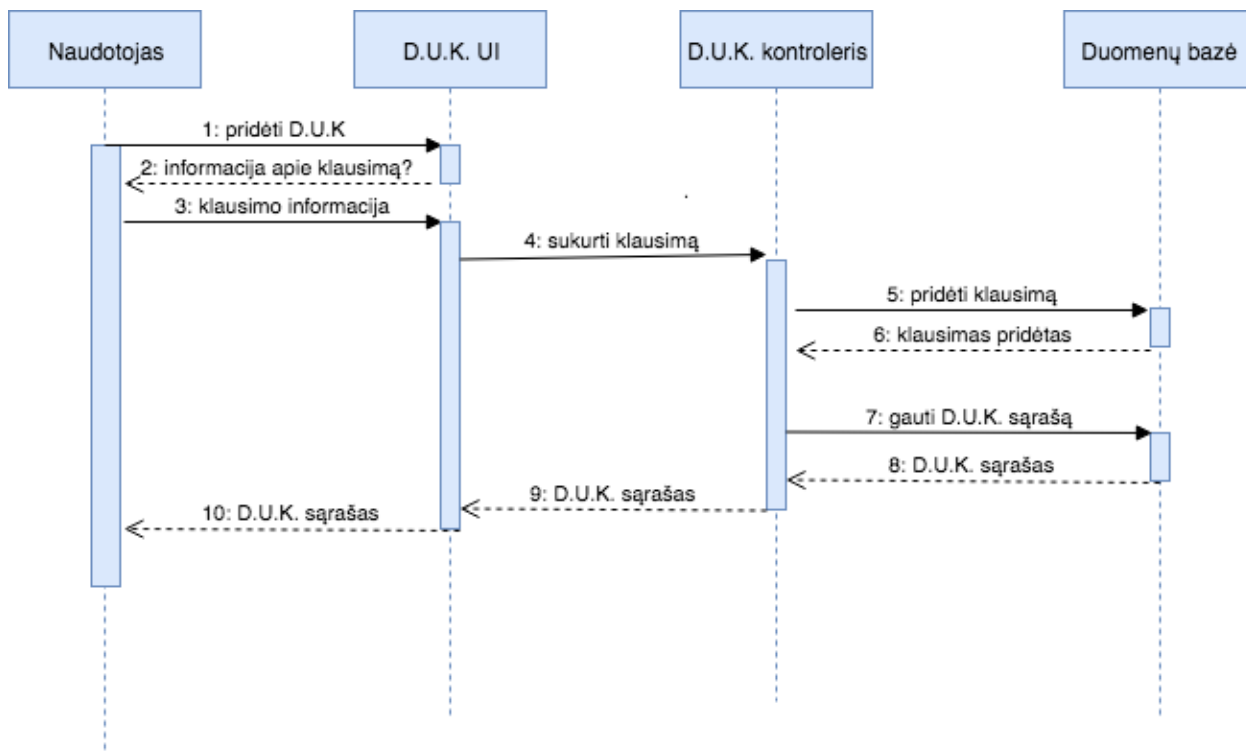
Naudotojas

D.U.K. UI

D.U.K. kontroleris

Duomenų bazė

1: pridėti D.U.K

2: informacija apie klausimą?

3: klausimo informacija

4: sukurti klausimą

5: pridėti klausimą

6: klausimas pridėtas

7: gauti D.U.K. sąrašą

8: D.U.K. sąrašas

9: D.U.K. sąrašas

10: D.U.K. sąrašas